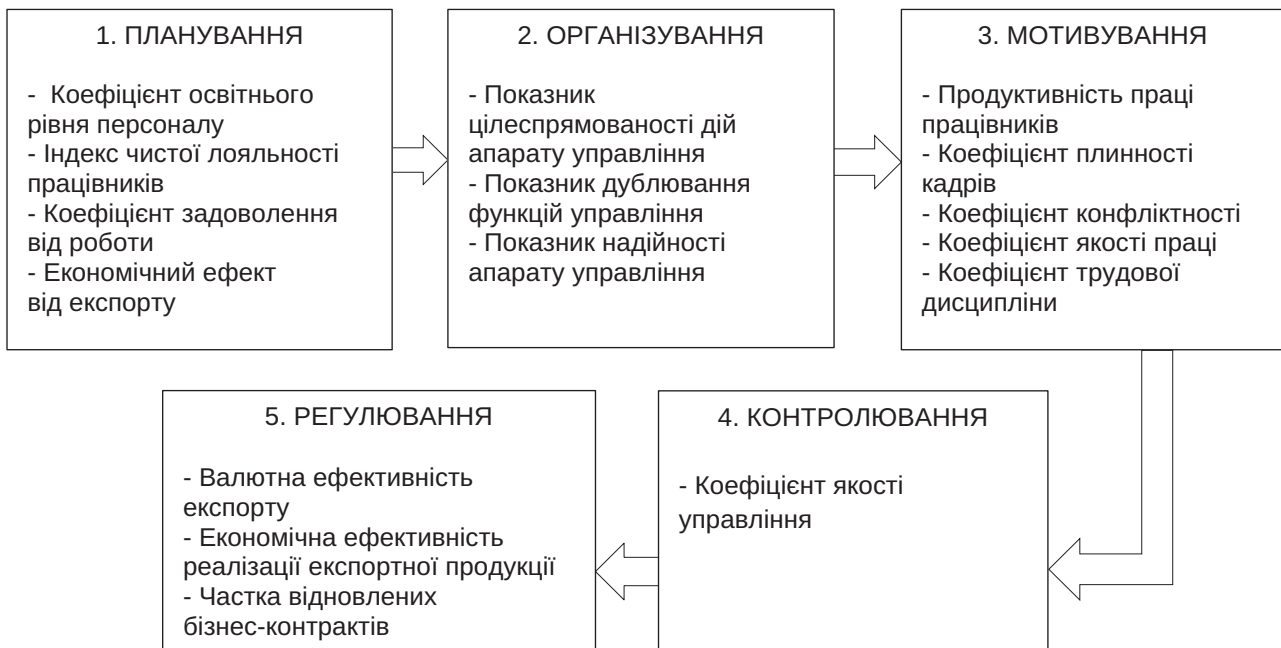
1. ПЛАНУВАННЯ

- Коефіцієнт освітнього рівня персоналу
- Індекс чистої лояльності працівників
- Коефіцієнт задоволення від роботи
- Економічний ефект від експорту

2. ОРГАНІЗУВАННЯ

- Показник цілеспрямованості дій апарату управління
- Показник дублювання функцій управління
- Показник надійності апарату управління

3. МОТИВУВАННЯ

- Продуктивність праці працівників
- Коефіцієнт плинності кадрів
- Коефіцієнт конфліктності
- Коефіцієнт якості праці
- Коефіцієнт трудової дисципліни

5. РЕГУЛЮВАННЯ

- Валютна ефективність експорту
- Економічна ефективність реалізації експортної продукції
- Частка відновлених бізнес-контрактів

4. КОНТРОЛЮВАННЯ

- Коефіцієнт якості управління